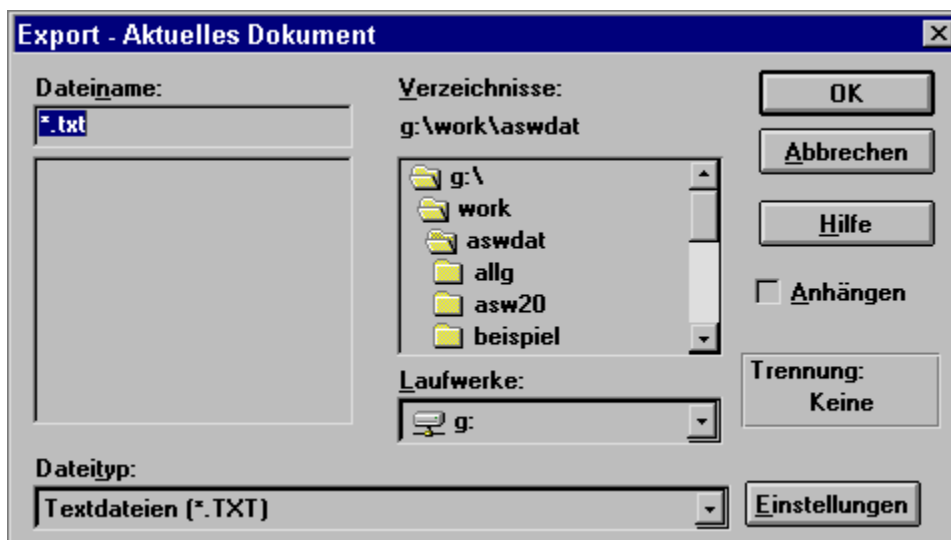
Export - Aktuelles Dokument

Dateiname:
*.txt

Verzeichnisse:
g:\work\aswdat

g:\
work
aswdat
allg
asw20
beispiel

Laufwerke:
g:

OK
Abbrechen
Hilfe
Anhängen

Trennung:
Keine

Dateityp:
Textdateien (*.TXT)

Einstellungen